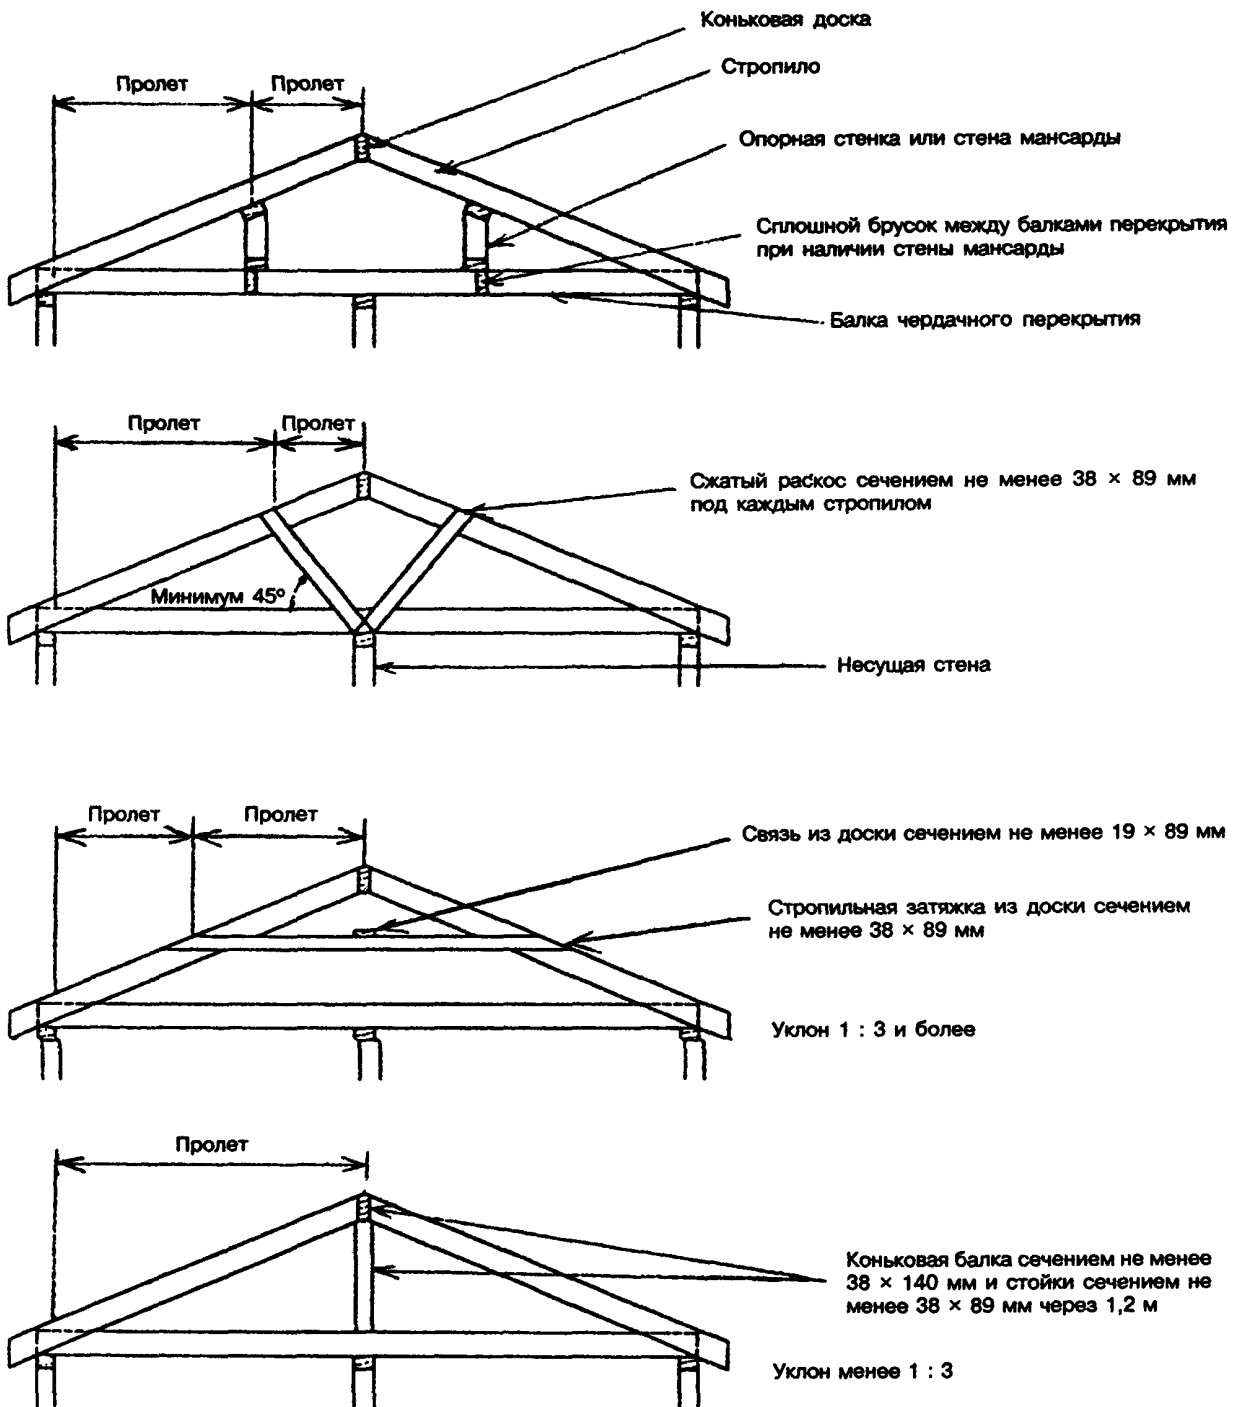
Коньковая доска

Пролет

Пролет

Стропило

Опорная стенка или стена мансарды

Сплошной брусок между балками перекрытия при наличии стены мансарды

Балка чердачного перекрытия

Пролет

Пролет

Сжатый раскос сечением не менее 38 × 89 мм под каждым стропилом

Минимум 45°

Несущая стена

Пролет

Пролет

Связь из доски сечением не менее 19 × 89 мм

Стропильная затяжка из доски сечением не менее 38 × 89 мм

Уклон 1 : 3 и более

Пролет

Коньковая балка сечением не менее 38 × 140 мм и стойки сечением не менее 38 × 89 мм через 1,2 м

Уклон менее 1 : 3